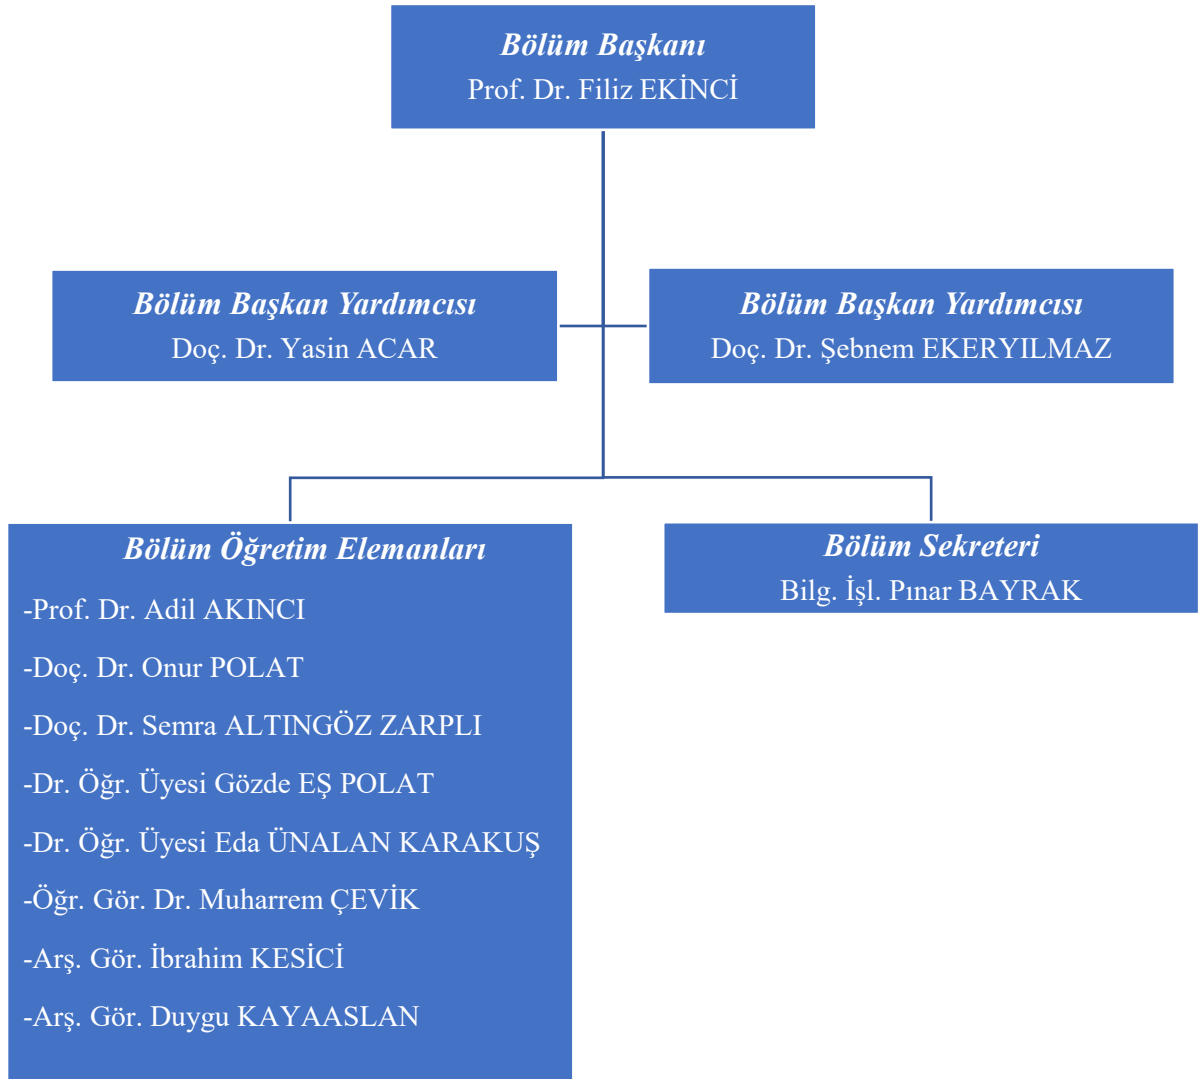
Bölüm Başkanı
Prof. Dr. Filiz EKİNCİ

Bölüm Başkan Yardımcısı
Doç. Dr. Yasin ACAR

Bölüm Başkan Yardımcısı
Doç. Dr. Şebnem EKERYILMAZ

Bölüm Öğretim Elemanları
-Prof. Dr. Adil AKINCI
-Doç. Dr. Onur POLAT
-Doç. Dr. Semra ALTINGÖZ ZARPLI
-Dr. Öğr. Üyesi Gözde EŞ POLAT
-Dr. Öğr. Üyesi Eda ÜNALAN KARAKUŞ
-Öğr. Gör. Dr. Muharrem ÇEVİK
-Arş. Gör. İbrahim KESİCİ
-Arş. Gör. Duygu KAYAASLAN

Bölüm Sekreteri
Bilg. İşl. Pınar BAYRAK